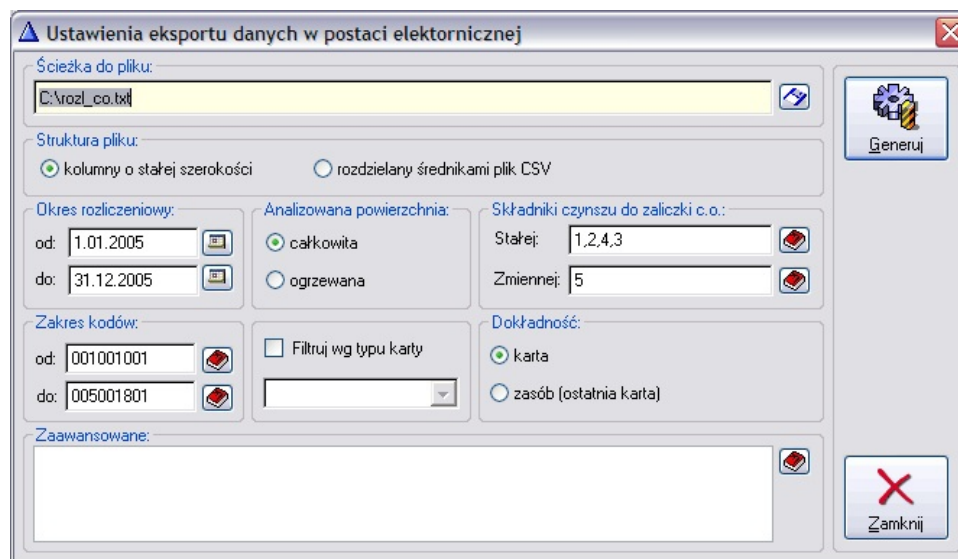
Ustawienia eksportu danych w postaci elektornicznej

Ścieżka do pliku:
C:\rozl_co.txt

Generuj

Struktura pliku:
kolumny o stałej szerokości
rozdzielany średnikami plik CSV

Okres rozliczeniowy:
od: 1.01.2005
do: 31.12.2005

Analizowana powierzchnia:
całkowita
ogrzewana

Składniki czynszu do zaliczki c.o.:
Stałej: 1,2,4,3
Zmiennej: 5

Zakres kodów:
od: 001001001
do: 005001801

Filtruj wg typu karty

Dokładność:
karta
zasób (ostatnia karta)

Zaawansowane:

Zamknij